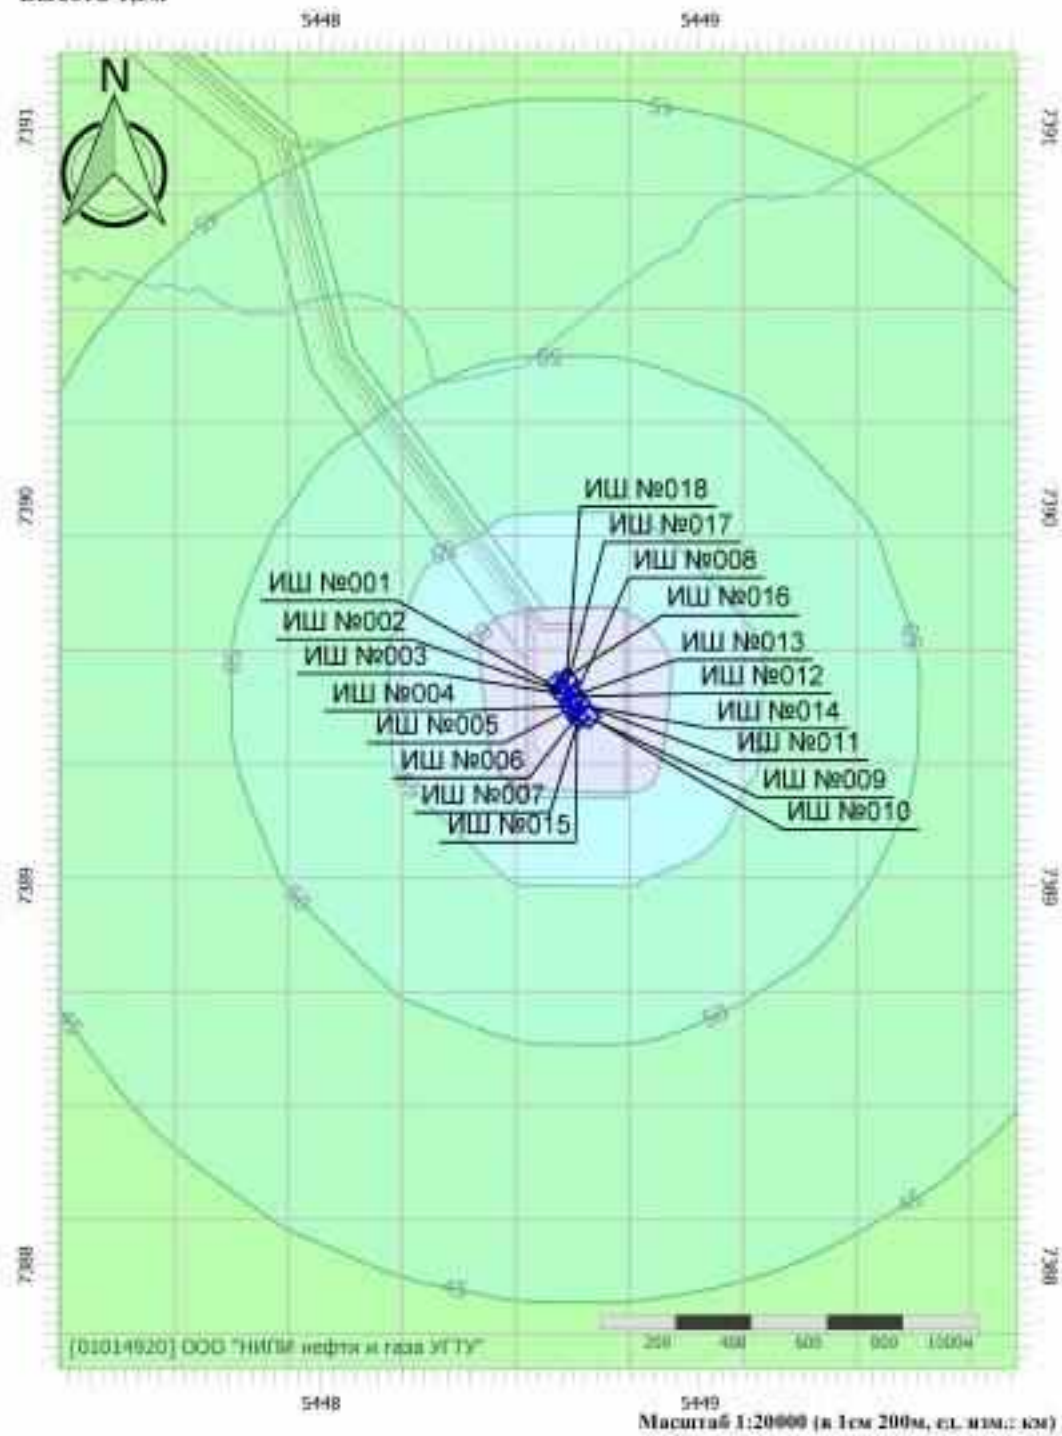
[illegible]

5448 5449

N

7391 7391

7390 7390

7389 7389

7388 7388

55

55

60

65

55

55

55

ИШ №018
ИШ №017
ИШ №008
ИШ №016
ИШ №001
ИШ №002
ИШ №003
ИШ №013
ИШ №012
ИШ №004
ИШ №014
ИШ №005
ИШ №011
ИШ №006
ИШ №009
ИШ №007
ИШ №010
ИШ №015

[01014920] ООО "НИПИ нефти и газа УГТУ"

200 400 600 800 1000м

5448 5449

Масштаб 1:20000 (в 1см 200м, ед. изм.: км)